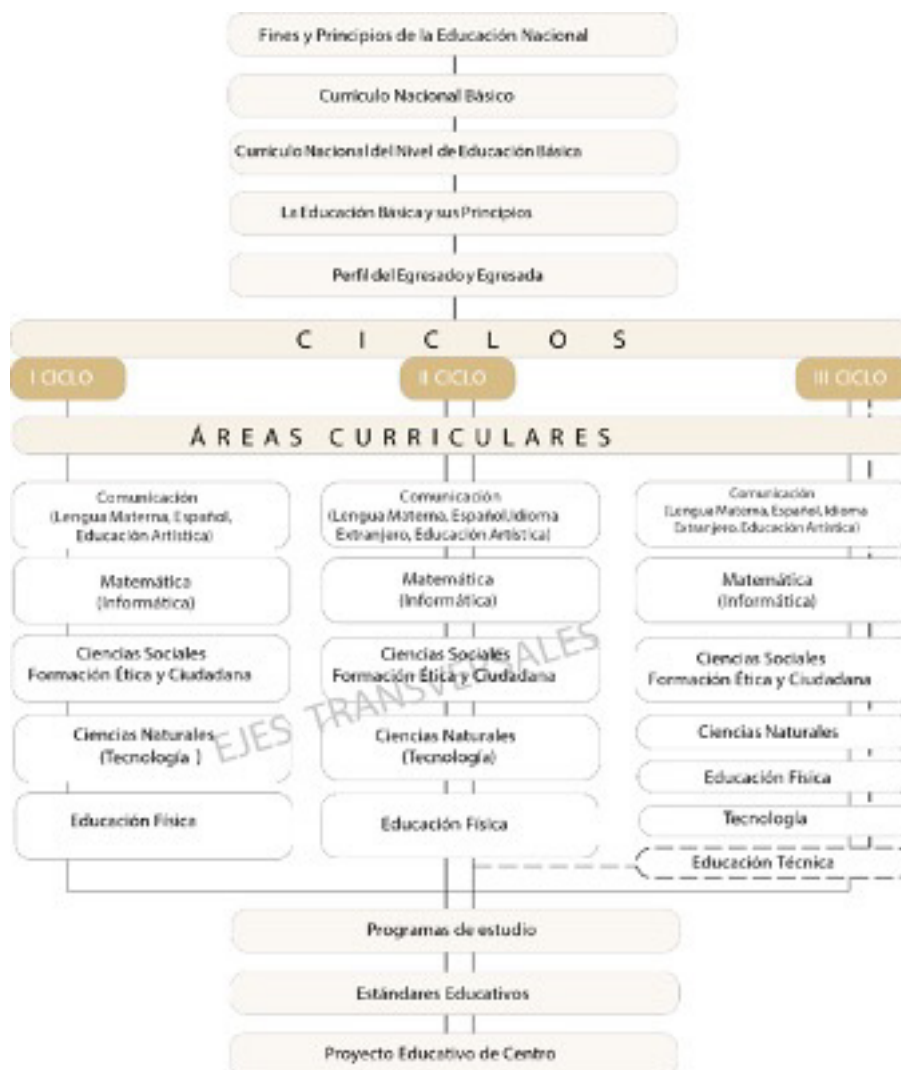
Fines y Principios de la Educación Nacional

Currículo Nacional Básico

Currículo Nacional del Nivel de Educación Básica

La Educación Básica y sus Principios

Perfil del Egresado y Egresada

C I C L O S

I CICLO

II CICLO

III CICLO

ÁREAS CURRICULARES

Comunicación (Lengua Materna, Español, Educación Artística)

Matemática (Informática)

Ciencias Sociales Formación Ética y Ciudadana

Ciencias Naturales (Tecnología )

Educación Física

Comunicación (Lengua Materna, Español, Idioma Extranjero, Educación Artística)

Matemática (Informática)

Ciencias Sociales Formación Ética y Ciudadana

Ciencias Naturales (Tecnología)

Educación Física

Comunicación (Lengua Materna, Español, Idioma Extranjero, Educación Artística)

Matemática (Informática)

Ciencias Sociales Formación Ética y Ciudadana

Ciencias Naturales

Educación Física

Tecnología

Educación Técnica

EJES TRANSVERSALES

Programas de estudio

Estándares Educativos

Proyecto Educativo de Centro